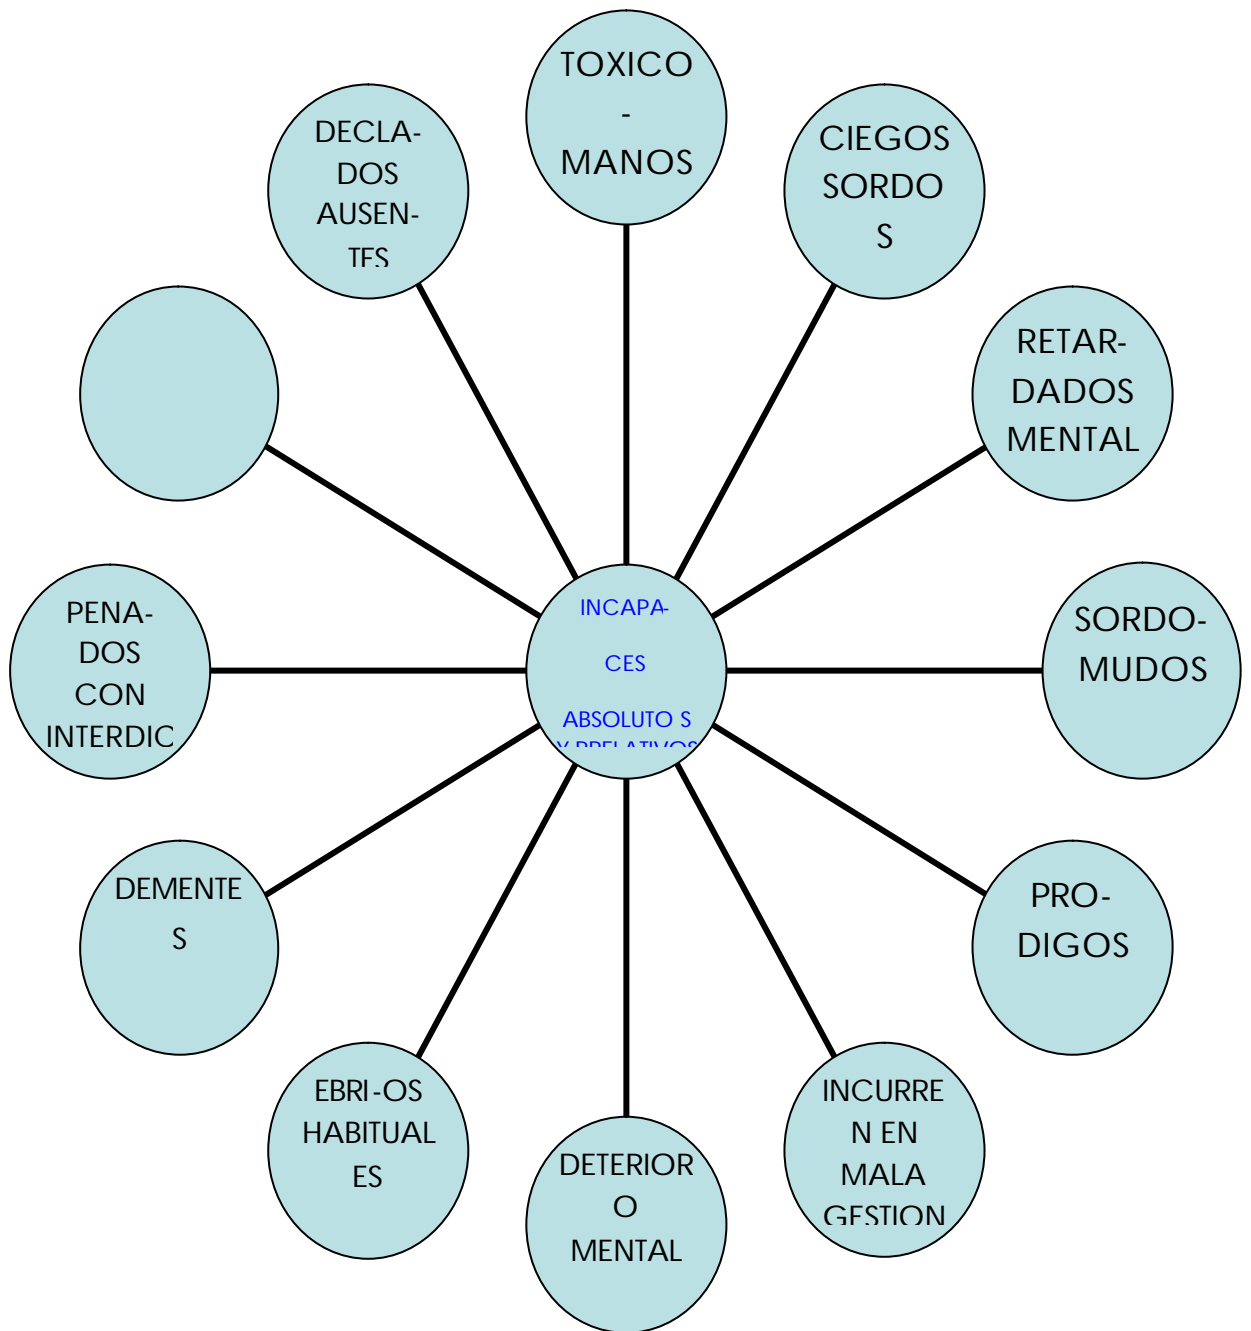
TOXICO - MANOS

DECLA-DOS AUSEN-TES

CIEGOS SORDO S

RETAR-DADOS MENTAL

SORDO-MUDOS

INCAPA-CES ABSOLUTO S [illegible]

PENA-DOS CON INTERDIC

DEMENTE S

PRO-DIGOS

EBRI-OS HABITUAL ES

DETERIOR O MENTAL

INCURRE N EN MALA GESTION